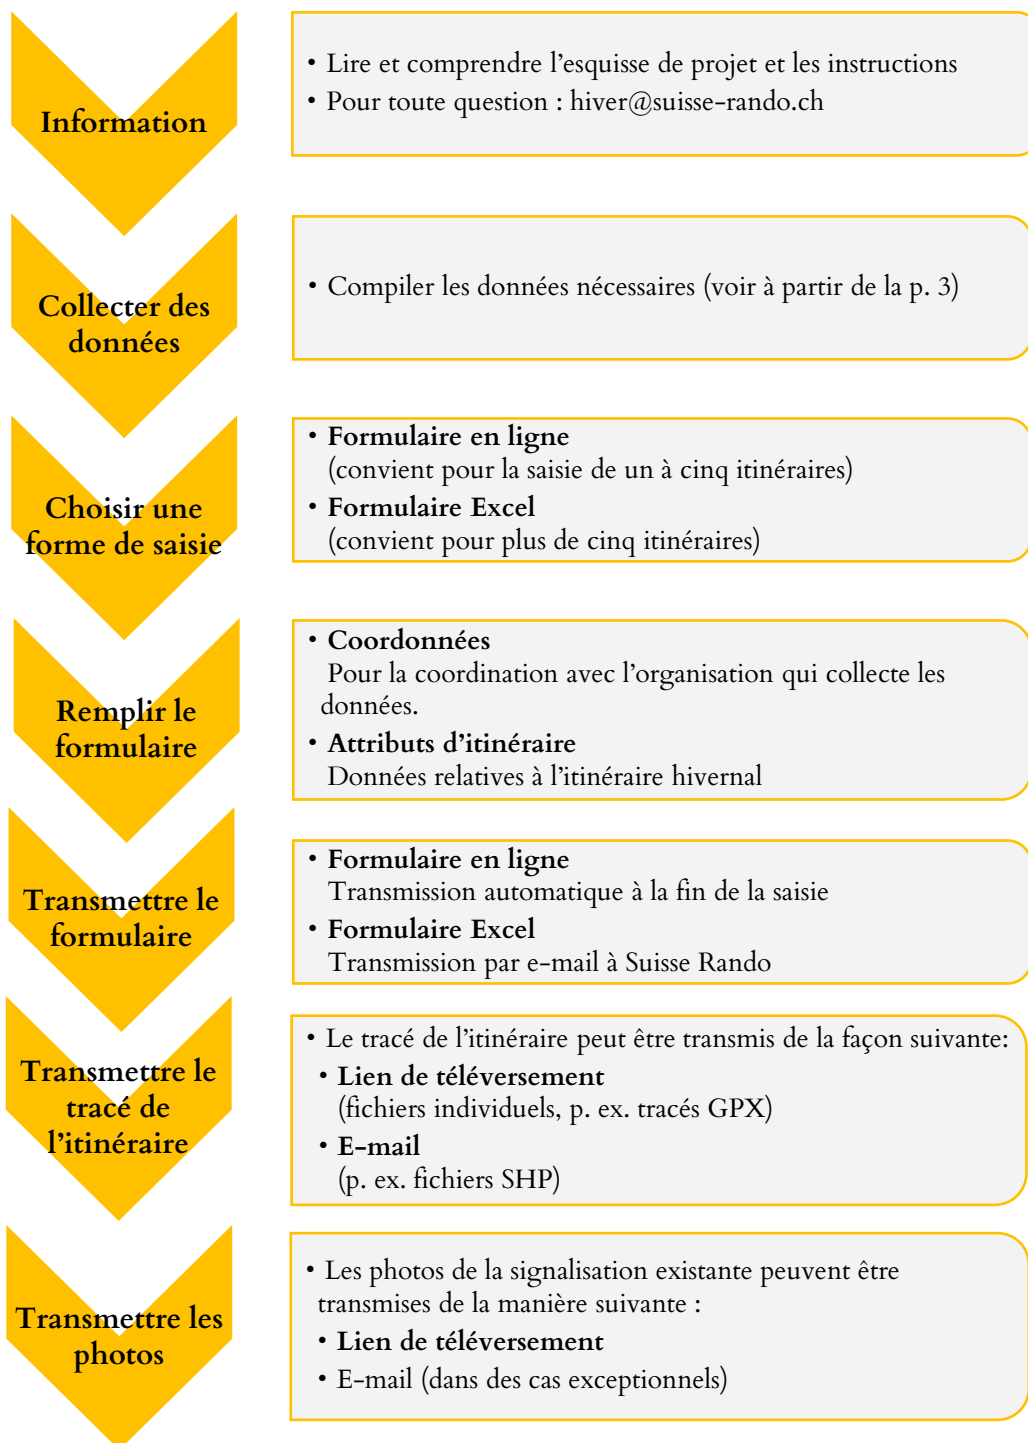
Information

• Lire et comprendre l’esquisse de projet et les instructions
• Pour toute question : hiver@suisse-rando.ch

Collecter des données

• Compiler les données nécessaires (voir à partir de la p. 3)

Choisir une forme de saisie

• **Formulaire en ligne**
(convient pour la saisie de un à cinq itinéraires)
• **Formulaire Excel**
(convient pour plus de cinq itinéraires)

Remplir le formulaire

• **Coordonnées**
Pour la coordination avec l’organisation qui collecte les données.
• **Attributs d’itinéraire**
Données relatives à l’itinéraire hivernal

Transmettre le formulaire

• **Formulaire en ligne**
Transmission automatique à la fin de la saisie
• **Formulaire Excel**
Transmission par e-mail à Suisse Rando

Transmettre le tracé de l’itinéraire

• Le tracé de l’itinéraire peut être transmis de la façon suivante:
• **Lien de téléversement**
(fichiers individuels, p. ex. tracés GPX)
• **E-mail**
(p. ex. fichiers SHP)

Transmettre les photos

• Les photos de la signalisation existante peuvent être transmises de la manière suivante :
• **Lien de téléversement**
• E-mail (dans des cas exceptionnels)